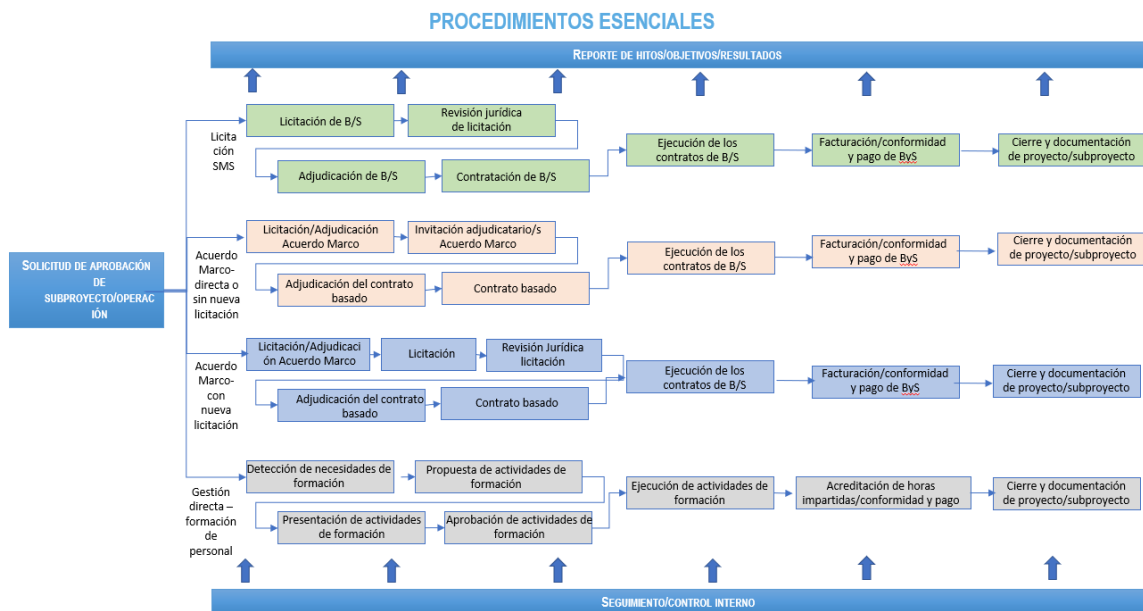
PROCEDIMIENTOS ESENCIALES

Reporte de hitos/objetivos/resultados

Solicitud de aprobación de subproyecto/operación

Licitación SMS

Licitación de B/S

Revisión jurídica de licitación

Adjudicación de B/S

Contratación de B/S

Ejecución de los contratos de B/S

Facturación/conformidad y pago de ByS

Cierre y documentación de proyecto/subproyecto

Acuerdo Marco-directa o sin nueva licitación

Licitación/Adjudicación Acuerdo Marco

Invitación adjudicatario/s Acuerdo Marco

Adjudicación del contrato basado

Contrato basado

Ejecución de los contratos de B/S

Facturación/conformidad y pago de ByS

Cierre y documentación de proyecto/subproyecto

Acuerdo Marco-con nueva licitación

Licitación/Adjudicación Acuerdo Marco

Licitación

Revisión Jurídica licitación

Adjudicación del contrato basado

Contrato basado

Ejecución de los contratos de B/S

Facturación/conformidad y pago de ByS

Cierre y documentación de proyecto/subproyecto

Gestión directa – formación de personal

Detección de necesidades de formación

Propuesta de actividades de formación

Presentación de actividades de formación

Aprobación de actividades de formación

Ejecución de actividades de formación

Acreditación de horas impartidas/conformidad y pago

Cierre y documentación de proyecto/subproyecto

Seguimiento/control interno